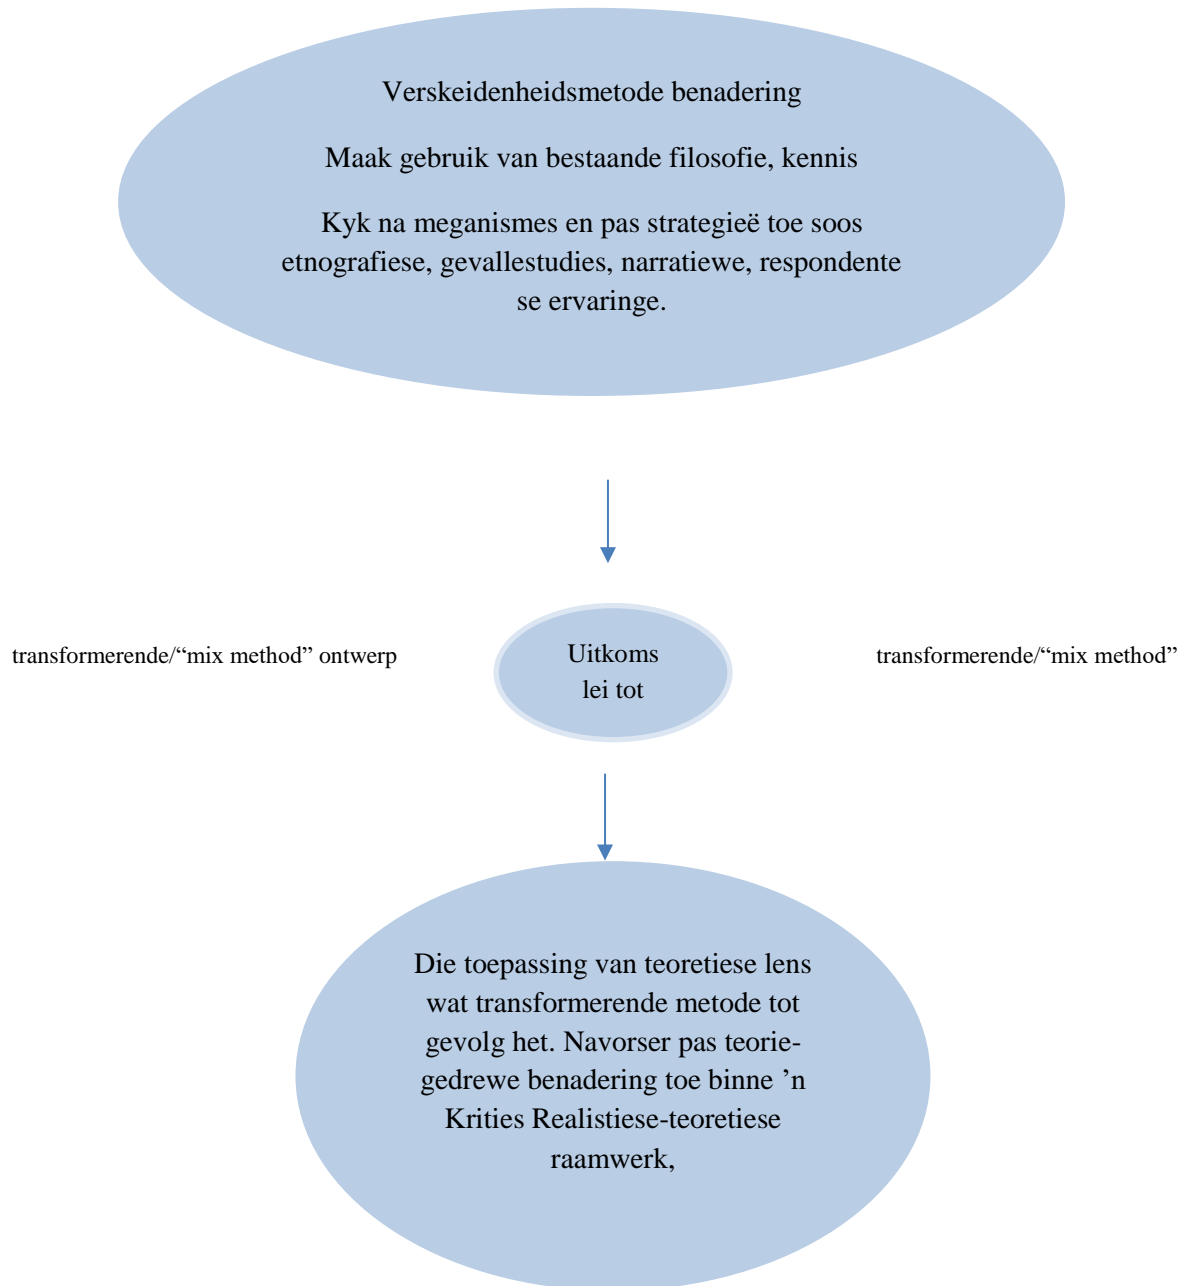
Verskeidenheidsmetode benadering

Maak gebruik van bestaande filosofie, kennis

Kyk na meganismes en pas strategieë toe soos etnografiese, gevallestudies, narratiewe, respondente se ervaringe.

transformerende/“mix method” ontwerp

Uitkoms lei tot

transformerende/“mix method”

Die toepassing van teoretiese lens wat transformerende metode tot gevolg het. Navorser pas teoriegedrewe benadering toe binne ’n Krities Realistiese-teoretiese raamwerk,